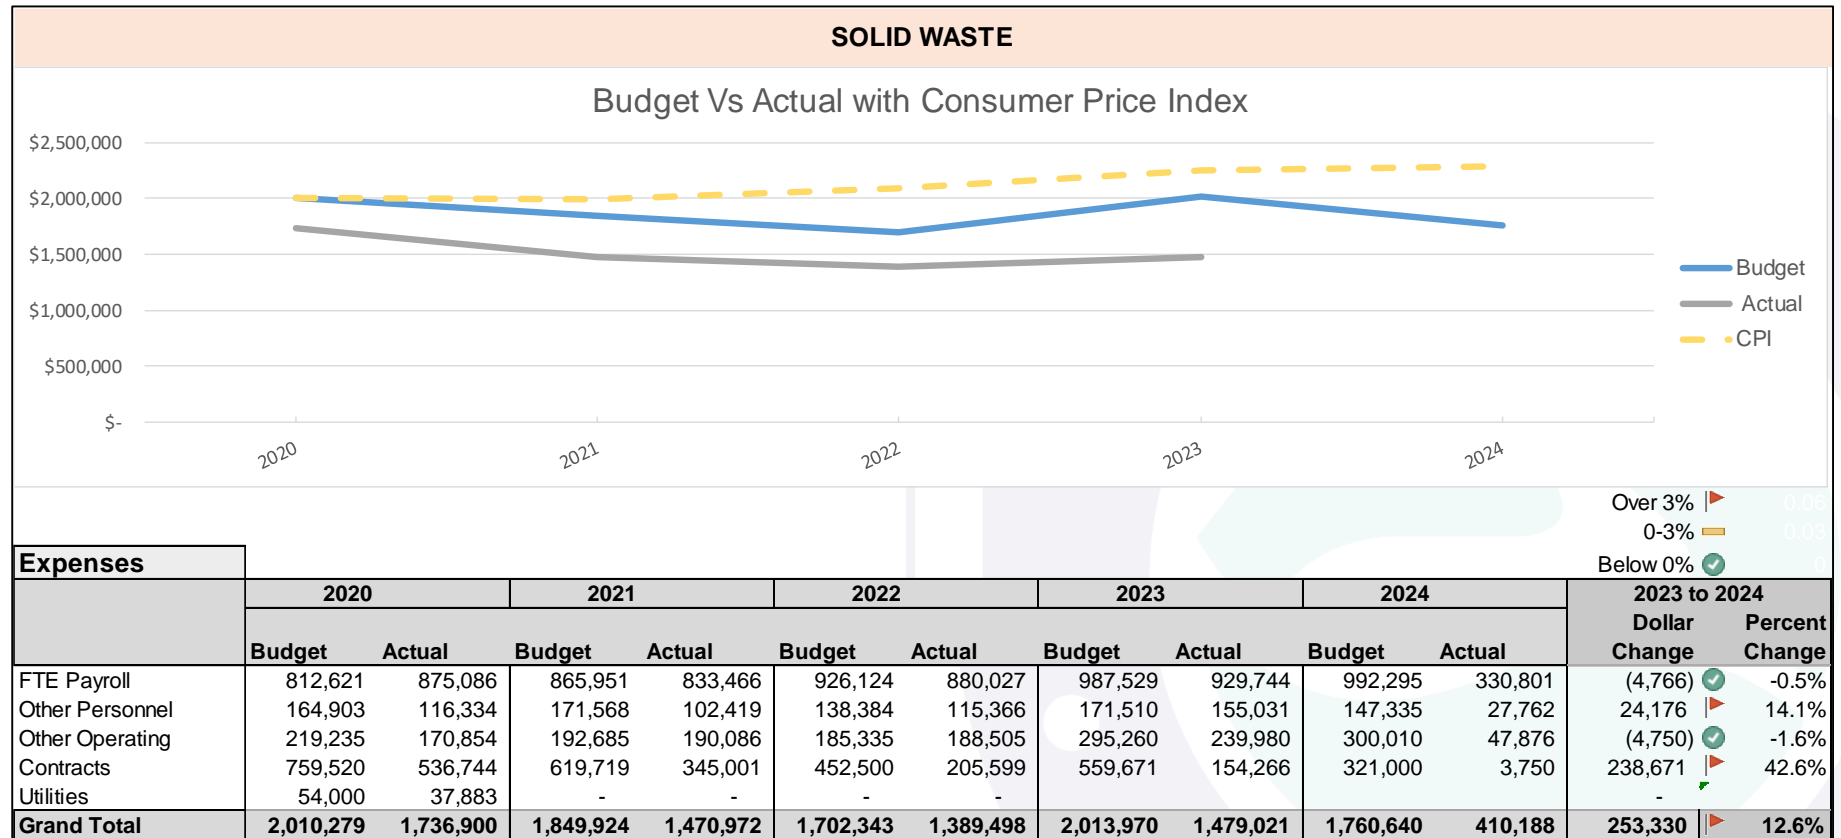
SOLID WASTE

Budget Vs Actual with Consumer Price Index

$2,500,000
$2,000,000
$1,500,000
$1,000,000
$500,000
$-

2020 2021 2022 2023 2024

Budget
Actual
CPI

Over 3%
0-3%
Below 0%

Expenses

| | 2020 | | 2021 | | 2022 | | 2023 | | 2024 | | 2023 to 2024 | |
|---|---|---|---|---|---|---|---|---|---|---|---|---|
| | Budget | Actual | Budget | Actual | Budget | Actual | Budget | Actual | Budget | Actual | Dollar Change | Percent Change |
| FTE Payroll | 812,621 | 875,086 | 865,951 | 833,466 | 926,124 | 880,027 | 987,529 | 929,744 | 992,295 | 330,801 | (4,766) | -0.5% |
| Other Personnel | 164,903 | 116,334 | 171,568 | 102,419 | 138,384 | 115,366 | 171,510 | 155,031 | 147,335 | 27,762 | 24,176 | 14.1% |
| Other Operating | 219,235 | 170,854 | 192,685 | 190,086 | 185,335 | 188,505 | 295,260 | 239,980 | 300,010 | 47,876 | (4,750) | -1.6% |
| Contracts | 759,520 | 536,744 | 619,719 | 345,001 | 452,500 | 205,599 | 559,671 | 154,266 | 321,000 | 3,750 | 238,671 | 42.6% |
| Utilities | 54,000 | 37,883 | - | - | - | - | | | | | - | |
| Grand Total | 2,010,279 | 1,736,900 | 1,849,924 | 1,470,972 | 1,702,343 | 1,389,498 | 2,013,970 | 1,479,021 | 1,760,640 | 410,188 | 253,330 | 12.6% |